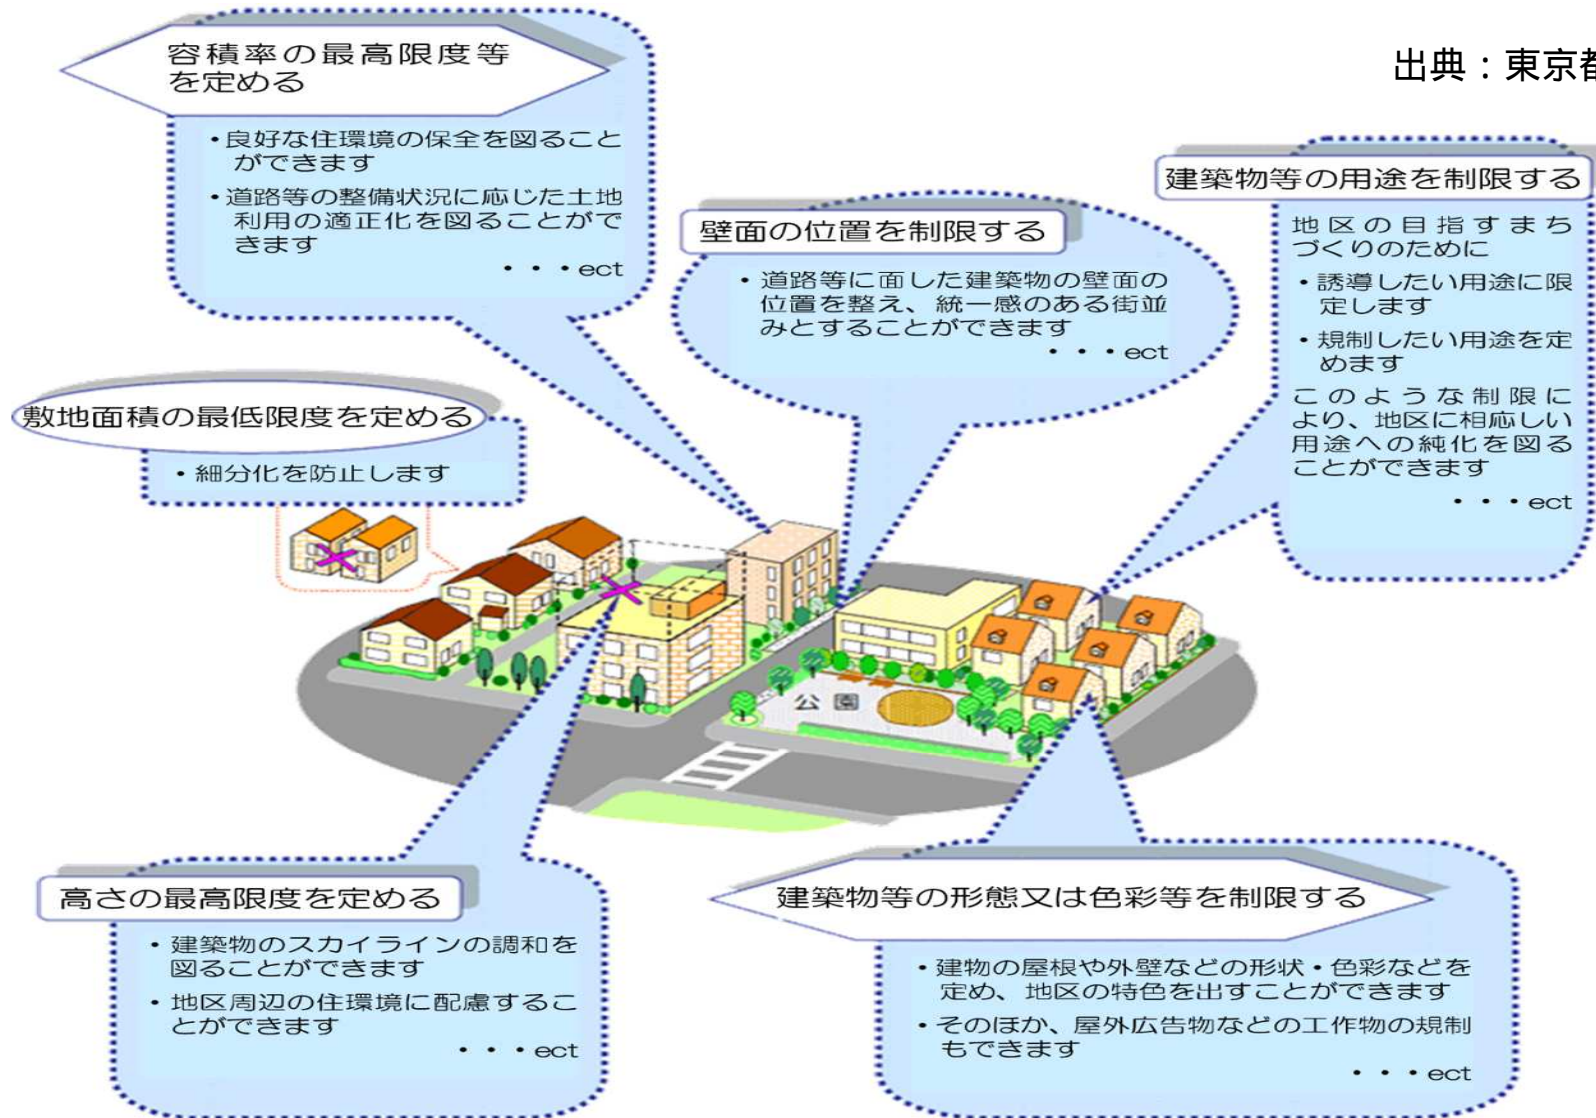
出典：東京都

容積率の最高限度等を定める

・良好な住環境の保全を図ることができます
・道路等の整備状況に応じた土地利用の適正化を図ることができます
・・・ect

建築物等の用途を制限する

地区の目指すまちづくりのために
・誘導したい用途に限定します
・規制したい用途を定めます
このような制限により、地区に相応しい用途への純化を図ることができます
・・・ect

壁面の位置を制限する

・道路等に面した建築物の壁面の位置を整え、統一感のある街並みとすることができます
・・・ect

敷地面積の最低限度を定める

・細分化を防止します

公園

高さの最高限度を定める

・建築物のスカイラインの調和を図ることができます
・地区周辺の住環境に配慮することができます
・・・ect

建築物等の形態又は色彩等を制限する

・建物の屋根や外壁などの形状・色彩などを定め、地区の特色を出すことができます
・そのほか、屋外広告物などの工作物の規制もできます
・・・ect